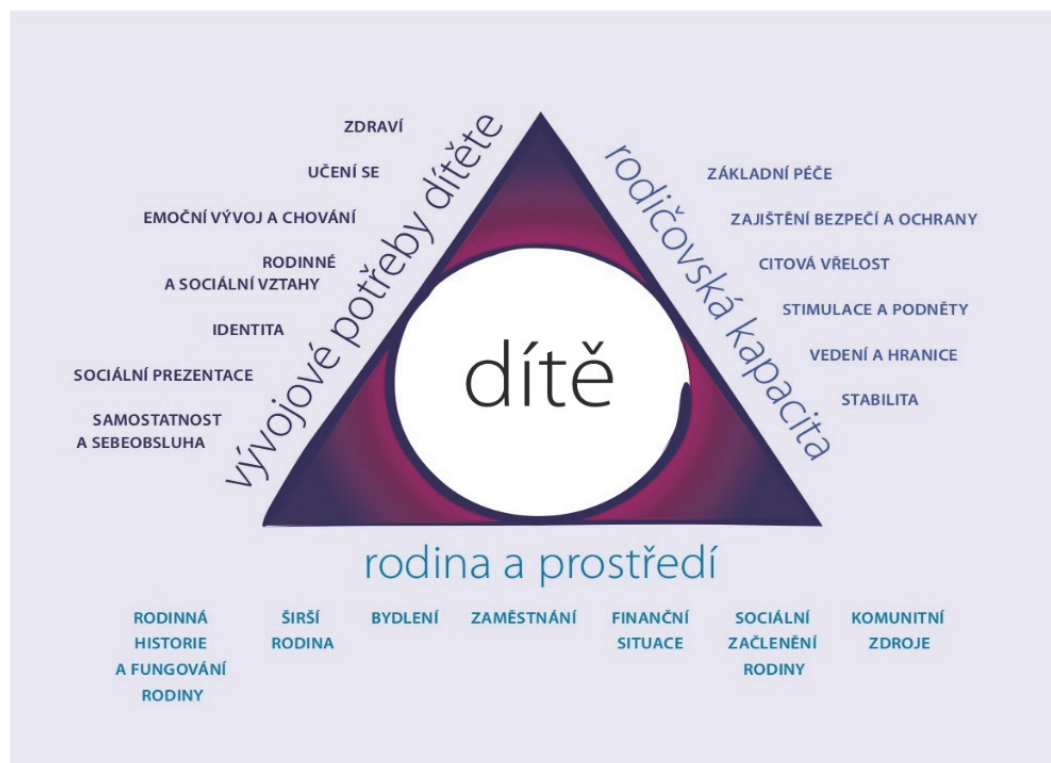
vývojové potřeby dítěte

ZDRAVÍ

UČENÍ SE

EMOČNÍ VÝVOJ A CHOVÁNÍ

RODINNÉ A SOCIÁLNÍ VZTAHY

IDENTITA

SOCIÁLNÍ PREZENTACE

SAMOSTATNOST A SEBEOBSLUHA

rodičovská kapacita

ZÁKLADNÍ PÉČE

ZAJIŠTĚNÍ BEZPEČÍ A OCHRANY

CITOVÁ VŘELOST

STIMULACE A PODNĚTY

VEDENÍ A HRANICE

STABILITA

dítě

rodina a prostředí

RODINNÁ HISTORIE A FUNGOVÁNÍ RODINY

ŠIRŠÍ RODINA

BYDLENÍ

ZAMĚSTNÁNÍ

FINANČNÍ SITUACE

SOCIÁLNÍ ZAČLENĚNÍ RODINY

KOMUNITNÍ ZDROJE